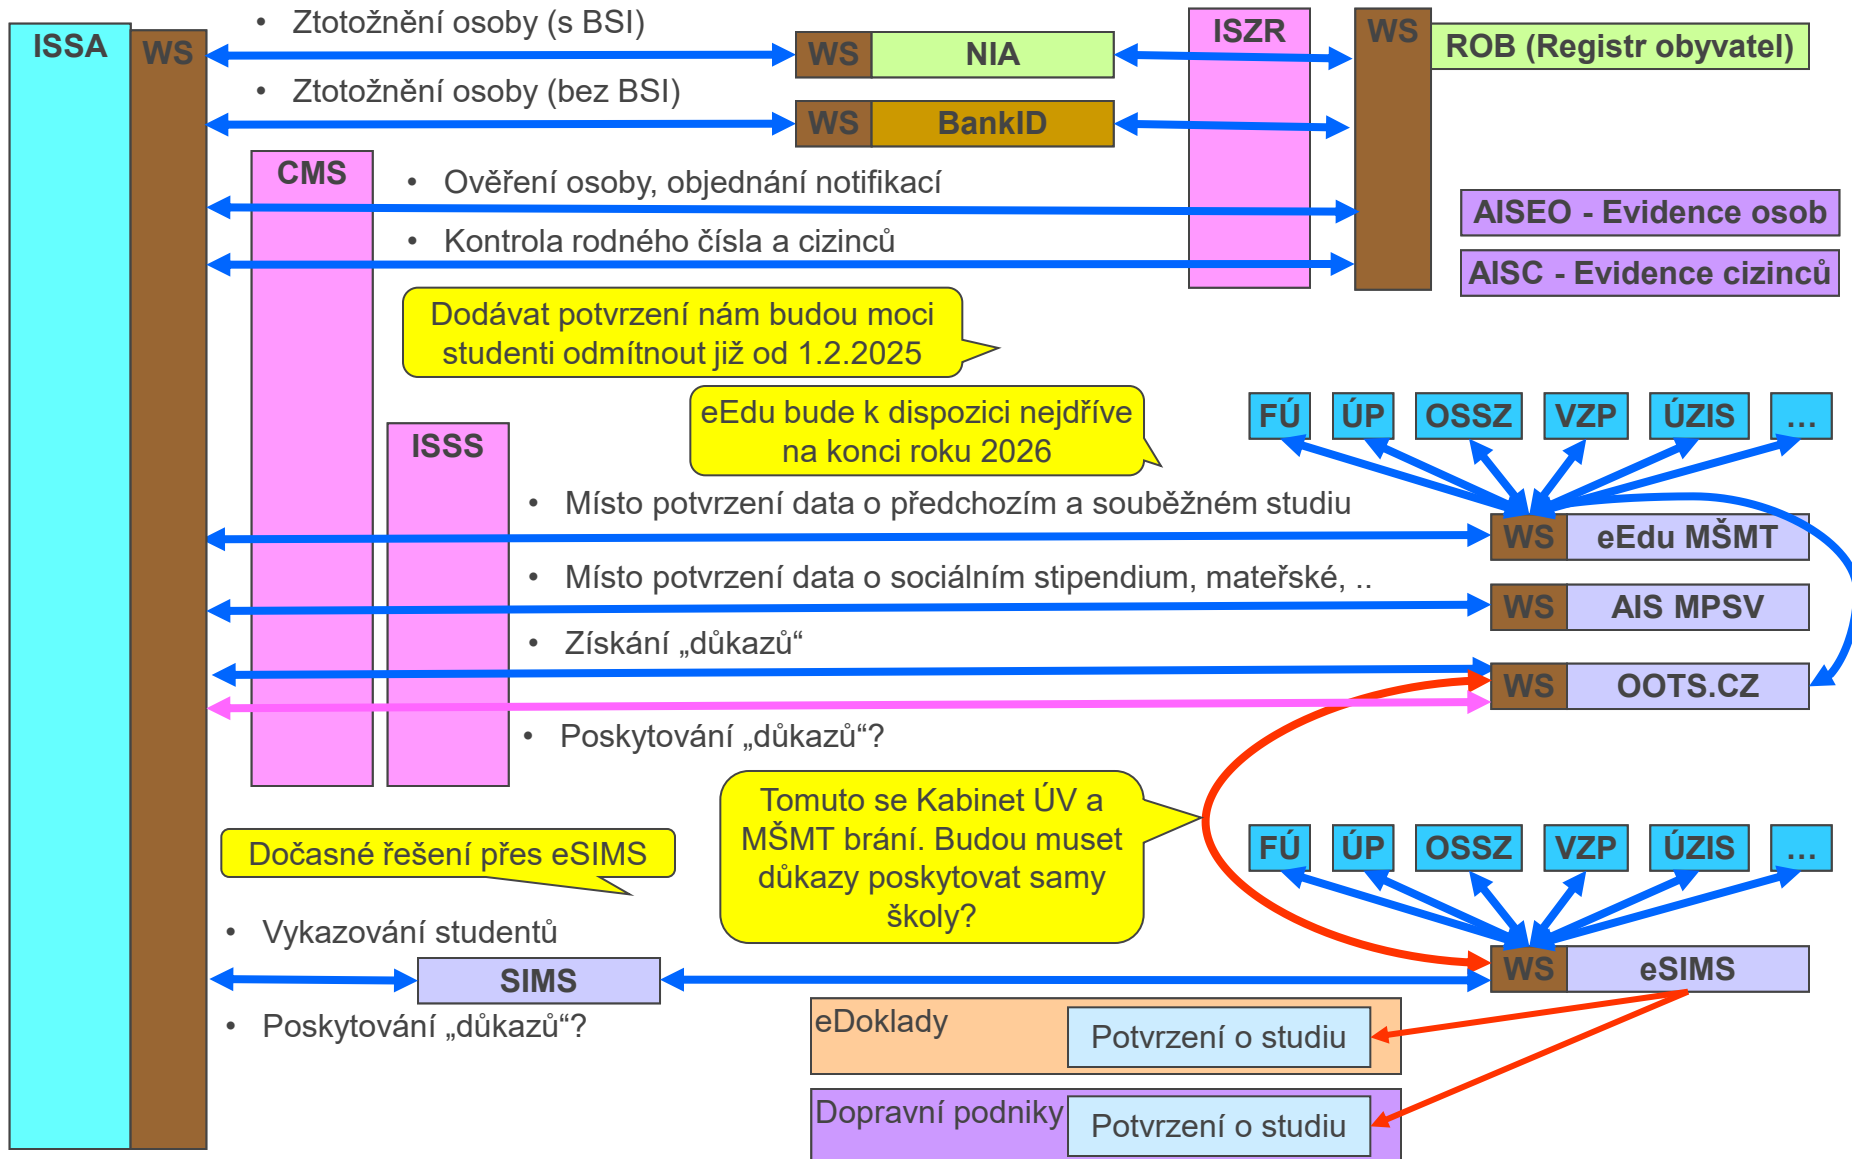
ISSA

WS

• Ztotožnění osoby (s BSI)

WS NIA

ISZR

WS ROB (Registr obyvatel)

• Ztotožnění osoby (bez BSI)

WS BankID

CMS

• Ověření osoby, objednání notifikací

AISEO - Evidence osob

• Kontrola rodného čísla a cizinců

AISC - Evidence cizinců

Dodávat potvrzení nám budou moci studenti odmítnout již od 1.2.2025

eEdu bude k dispozici nejdříve na konci roku 2026

FÚ ÚP OSSZ VZP ÚZIS …

ISSS

• Místo potvrzení data o předchozím a souběžném studiu

WS eEdu MŠMT

• Místo potvrzení data o sociálním stipendium, mateřské, ..

WS AIS MPSV

• Získání „důkazů“

WS OOTS.CZ

• Poskytování „důkazů“?

Tomuto se Kabinet ÚV a MŠMT brání. Budou muset důkazy poskytovat samy školy?

FÚ ÚP OSSZ VZP ÚZIS …

Dočasné řešení přes eSIMS

• Vykazování studentů

SIMS

WS eSIMS

• Poskytování „důkazů“?

eDoklady

Potvrzení o studiu

Dopravní podniky

Potvrzení o studiu